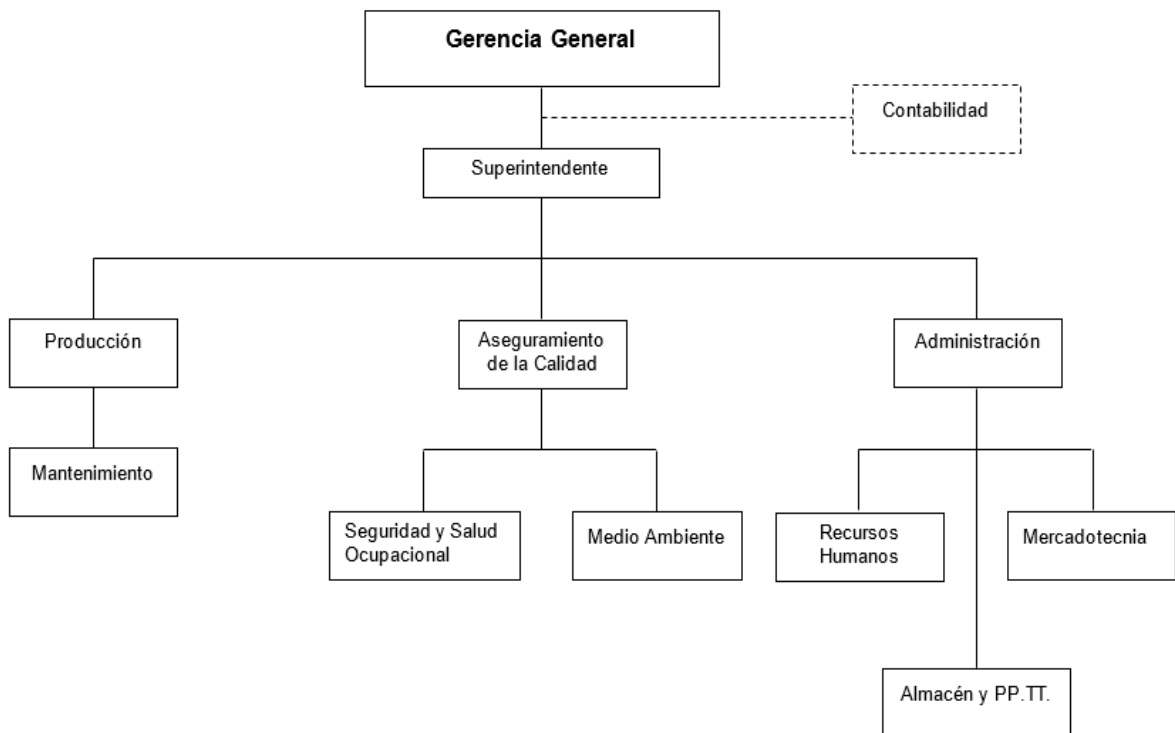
Gerencia General

Contabilidad

Superintendente

Producción

Aseguramiento de la Calidad

Administración

Mantenimiento

Seguridad y Salud Ocupacional

Medio Ambiente

Recursos Humanos

Mercadotecnia

Almacén y PP.TT.